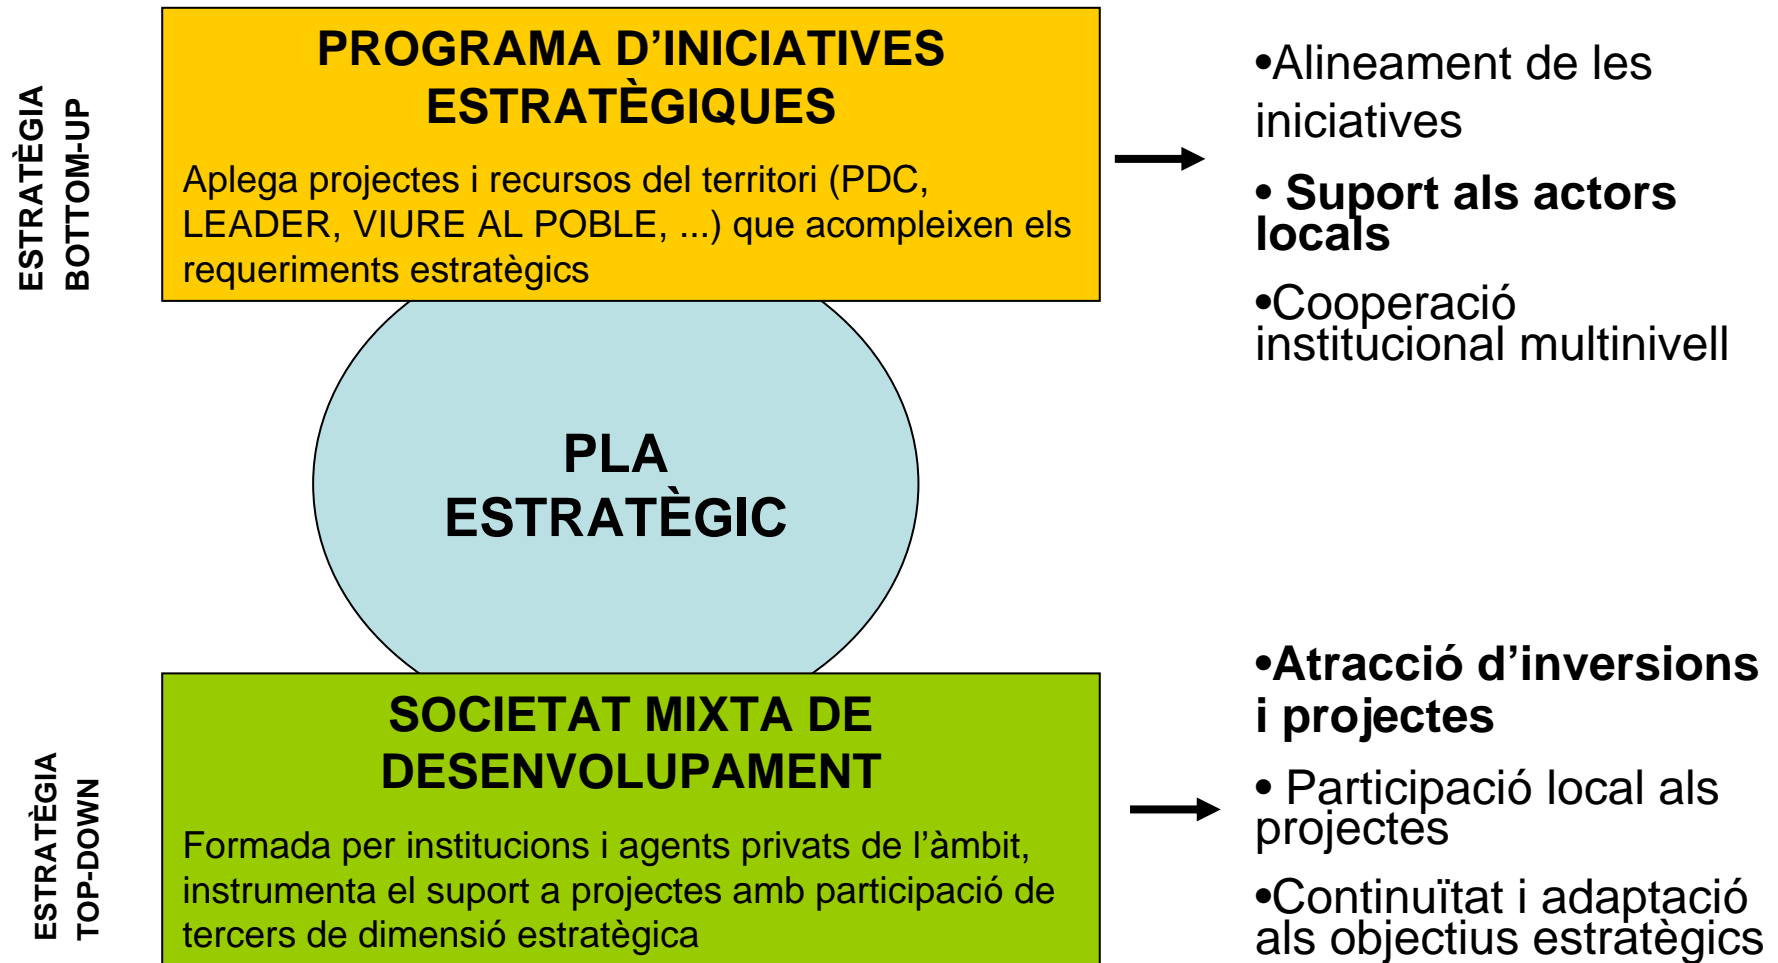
ESTRATÈGIA BOTTOM-UP

PROGRAMA D’INICIATIVES ESTRATÈGIQUES

Aplega projectes i recursos del territori (PDC, LEADER, VIURE AL POBLE, ...) que acompleixen els requeriments estratègics

•Alineament de les iniciatives

• Suport als actors locals

•Cooperació institucional multinivell

PLA ESTRATÈGIC

ESTRATÈGIA TOP-DOWN

SOCIETAT MIXTA DE DESENVOLUPAMENT

Formada per institucions i agents privats de l’àmbit, instrumenta el suport a projectes amb participació de tercers de dimensió estratègica

•Atracció d’inversions i projectes

• Participació local als projectes

•Continuïtat i adaptació als objectius estratègics